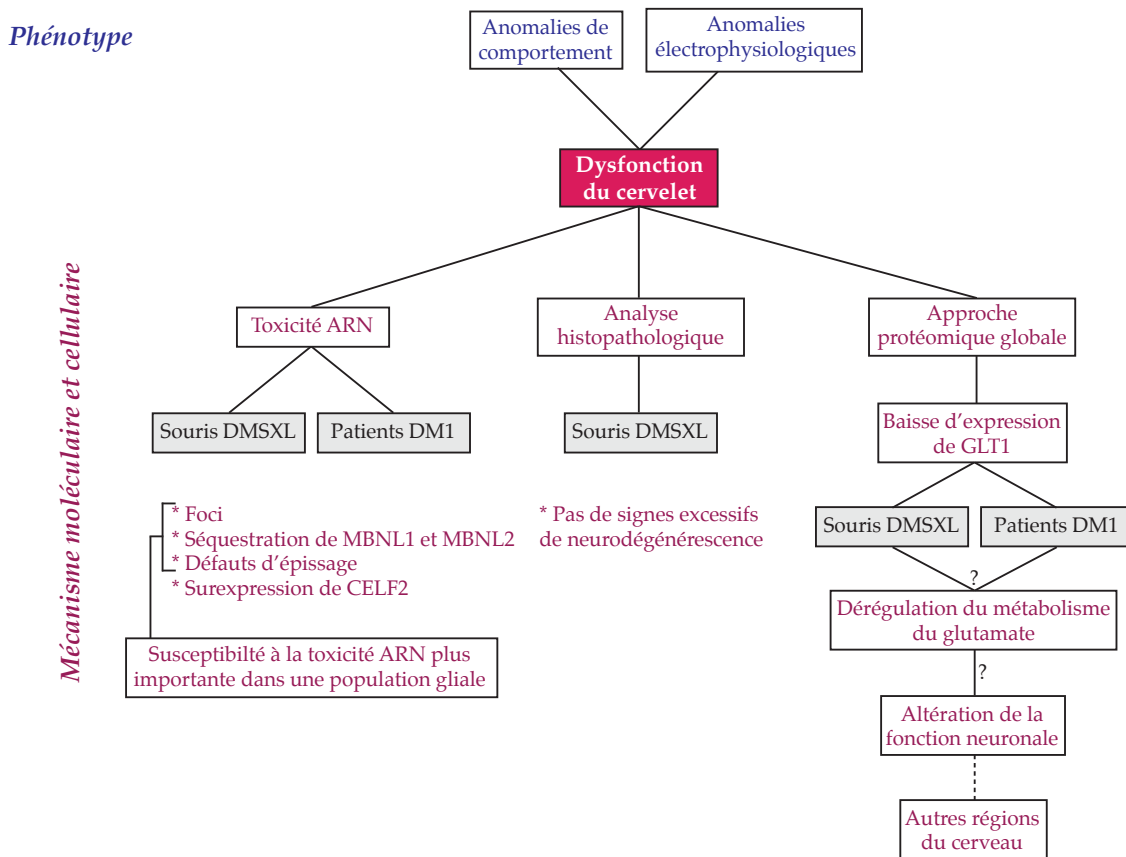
Phénotype

Anomalies de comportement

Anomalies électrophysiologiques

Dysfonction du cervelet

Mécanisme moléculaire et cellulaire

Toxicité ARN

Analyse histopathologique

Approche protéomique globale

Souris DMSXL

Patients DM1

Souris DMSXL

Baisse d'expression de GLT1

* Foci
* Séquestration de MBNL1 et MBNL2
* Défauts d'épissage
* Surexpression de CELF2

* Pas de signes excessifs de neurodégénérescence

Souris DMSXL

Patients DM1

?

Dérégulation du métabolisme du glutamate

?

Susceptibilté à la toxicité ARN plus importante dans une population gliale

Altération de la fonction neuronale

Autres régions du cerveau